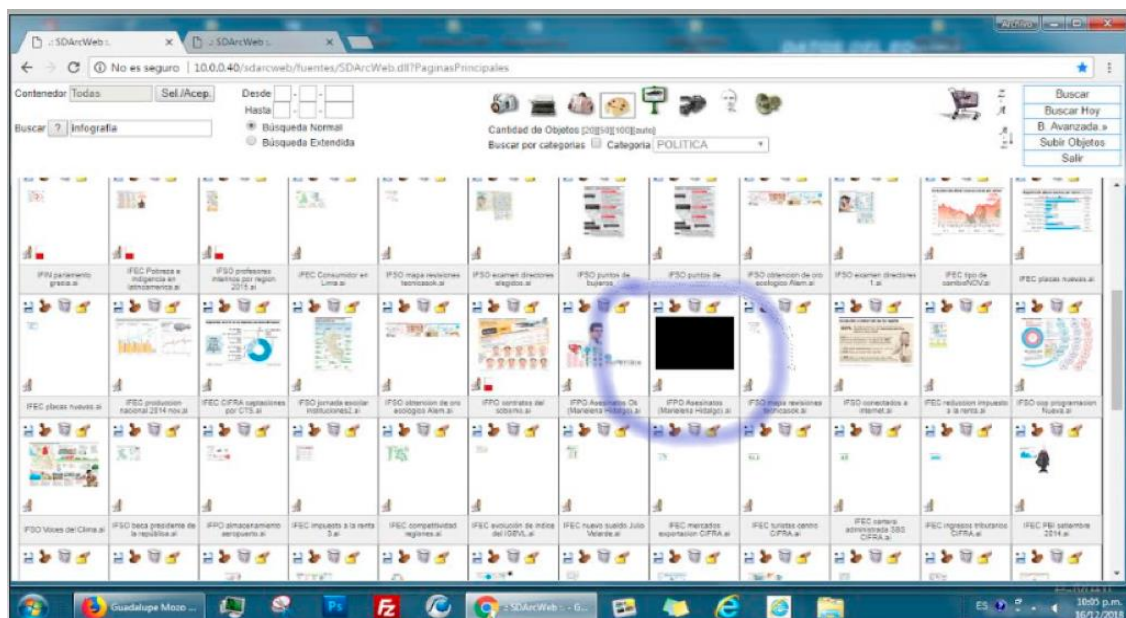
SDArcWeb | SDArcWeb

No es seguro | 10.0.0.40/sdarcweb/fuentes/SDArcWeb.dll?PaginasPrincipales

Contenedor Todas Sel./Acep.
Desde
Hasta
Buscar ? Infografia
Búsqueda Normal
Búsqueda Extendida
Cantidad de Objetos [20][50][100][auto]
Buscar por categorias Categoria POLITICA

Buscar
Buscar Hoy
B. Avanzada »
Subir Objetos
Salir

IFIN parlamento gracia.ai
IFEC Pobreza e indigencia en latinoamerica.ai
IFSO profesores maltrato por region 2015.ai
IFEC Consumidor en Lima.ai
IFSO mapa revisiones tecnicasok.ai
IFSO examen directores elegidos.ai
IFSO puntos de bujeros
IFSO puntos de
IFSO obtencion de oro ecologico Alem.ai
IFSO examen directores 1.ai
IFEC tipo de cambioNOV.ai
IFEC placas nuevas.ai

IFEC placas nuevas.ai
IFEC produccion nacional 2014 nov.ai
IFEC CIFRA captaciones por CTS.ai
IFSO jornada escolar instituciones2.ai
IFSO obtencion de oro ecologico Alem.ai
IFPO contratos del sobierno.ai
IFPO Asesinatos Ok (Marielena Hidalgo).ai
IFPO Asesinatos (Marielena Hidalgo).ai
IFSO mapa revisiones tecnicasok.ai
IFSO conectados a internet.ai
IFEC reduccion impuesto a la renta.ai
IFSO ccp programacion Nueva.ai

IFSO Voces del Clima.ai
IFSO beca presidente de la república.ai
IFPO almacenamiento aeropuerto.ai
IFEC impuesto a la renta 3.ai
IFEC competitividad regiones.ai
IFEC evolución de indice del IGBVL.ai
IFEC nuevo sueldo Julio Velarde.ai
IFEC mercados exportacion CIFRA.ai
IFEC turistas centro CIFRA.ai
IFEC cartera administrada SBS CIFRA.ai
IFEC ingresos tributarios CIFRA.ai
IFEC PBI setiembre 2014.ai

Guadalupe Mozo ...
SDArcWeb :- G...
ES 10:55 p.m. 16/12/2018